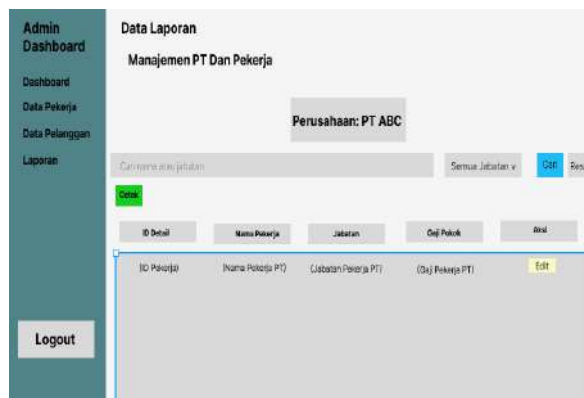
Admin Dashboard

Dashboard

Data Pekerja

Data Pelanggan

Laporan

Logout

Data Laporan

Manajemen PT Dan Pekerja

Perusahaan: PT ABC

Cari nama atau jabatan

Semua Jabatan v

Cari

Res

Cetak

| ID Detail | Nama Pekerja | Jabatan | Gaji Pokok | Aksi |
|---|---|---|---|---|
| (ID Pekerja) | (Nama Pekerja PT) | (Jabatan Pekerja PT) | (Gaji Pekerja PT) | Edit |